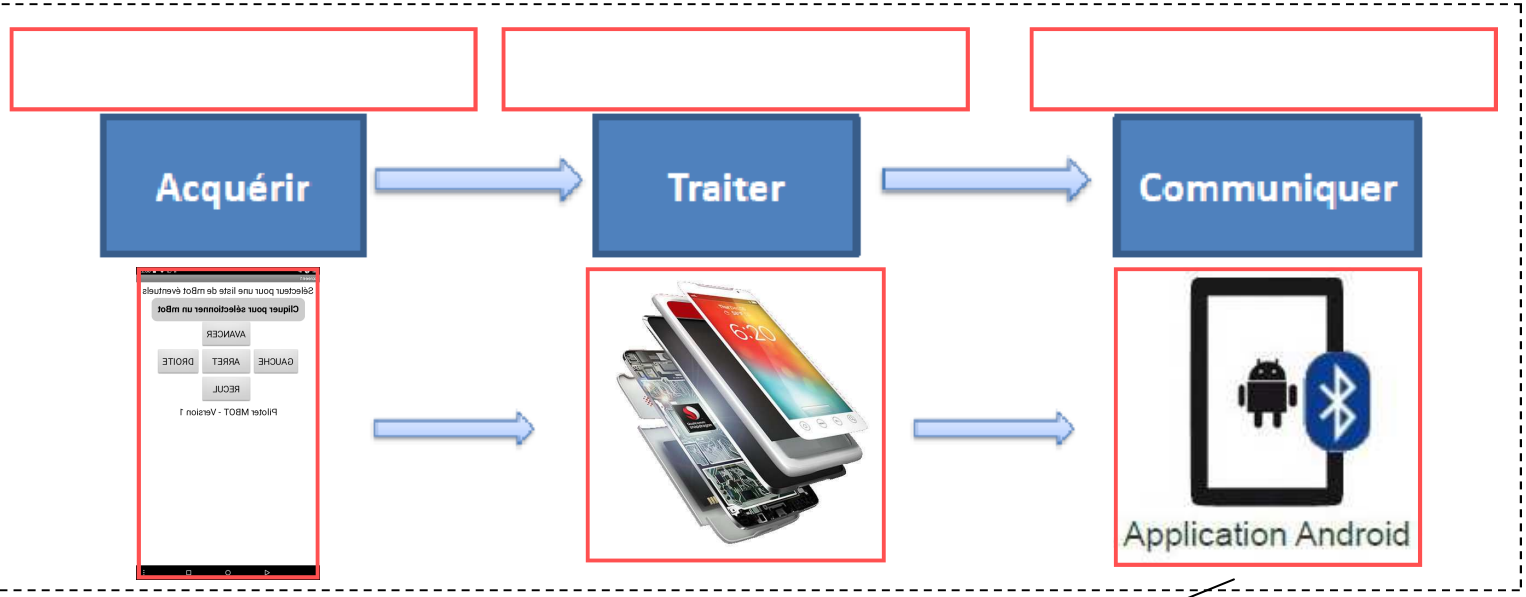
Acquérir

Traiter

Communiquer

Sélecteur pour une liste de mBot éventuels

Cliquer pour sélectionner un mBot

AVANCER

GAUCHE

ARRET

DROITE

RECUL

Piloter MBOT - Version 1

6:20

Application Android